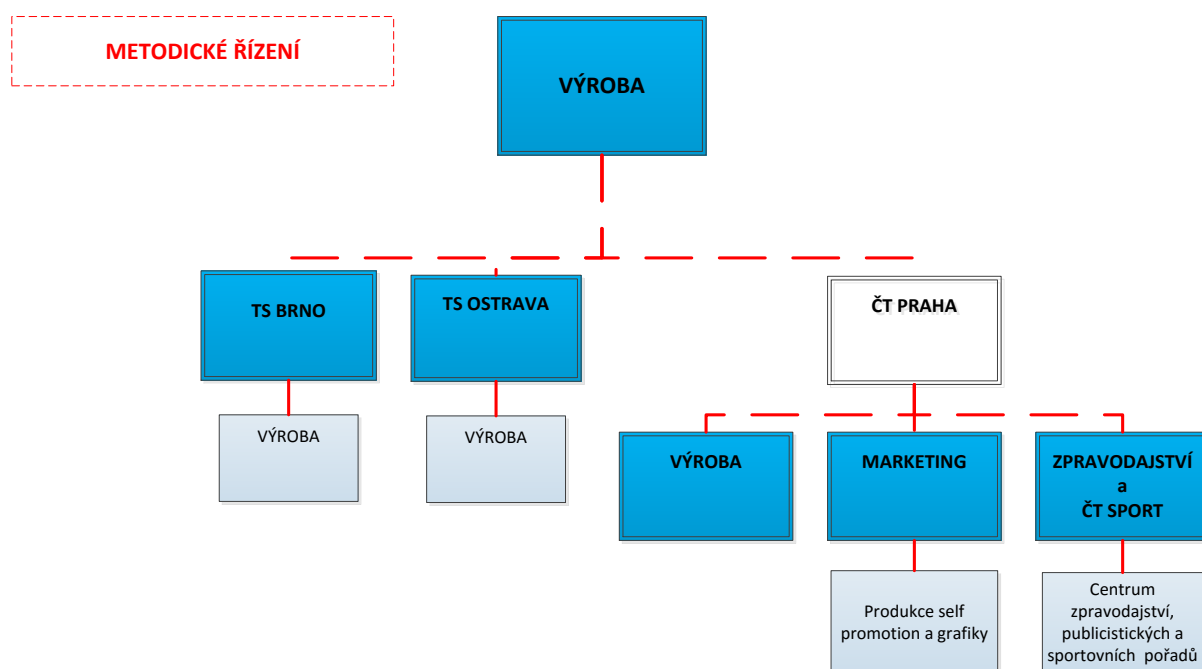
METODICKÉ ŘÍZENÍ

VÝROBA

TS BRNO

TS OSTRAVA

ČT PRAHA

VÝROBA

VÝROBA

VÝROBA

MARKETING

ZPRAVODAJSTVÍ a ČT SPORT

Produkce self promotion a grafiky

Centrum zpravodajství, publicistických a sportovních pořadů